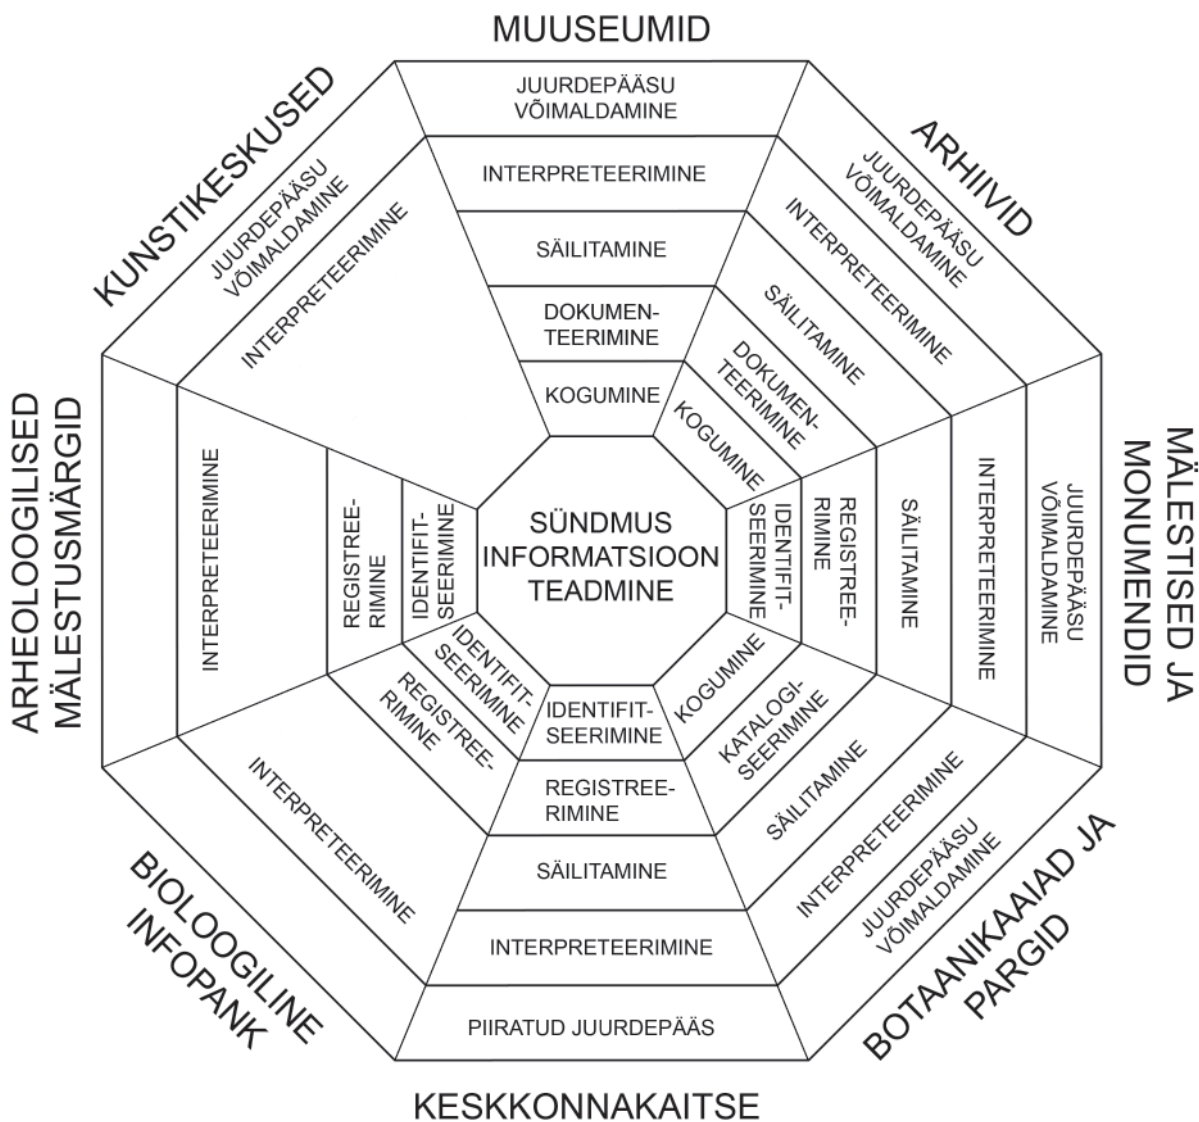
MUUSEUMID

JUURDEPÄÄSU VÕIMALDAMINE

INTERPRETEERIMINE

SÄILITAMINE

DOKUMENTEERIMINE

KOGUMINE

ARHIIVID

JUURDEPÄÄSU VÕIMALDAMINE

INTERPRETEERIMINE

SÄILITAMINE

DOKUMENTEERIMINE

KOGUMINE

MÄLESTISED JA MONUMENDID

JUURDEPÄÄSU VÕIMALDAMINE

INTERPRETEERIMINE

SÄILITAMINE

REGISTREERIMINE

IDENTIFITSEERIMINE

BOTAANIKAAIAD JA PARGID

JUURDEPÄÄSU VÕIMALDAMINE

INTERPRETEERIMINE

SÄILITAMINE

KATALOGISEERIMINE

KOGUMINE

KESKKONNAKAITSE

PIIRATUD JUURDEPÄÄS

INTERPRETEERIMINE

SÄILITAMINE

REGISTREERIMINE

IDENTIFITSEERIMINE

BIOLOOGILINE INFOPANK

INTERPRETEERIMINE

REGISTREERIMINE

IDENTIFITSEERIMINE

ARHEOLOOGILISED MÄLESTUSMÄRGID

INTERPRETEERIMINE

REGISTREERIMINE

IDENTIFITSEERIMINE

KUNSTIKESKUSED

JUURDEPÄÄSU VÕIMALDAMINE

INTERPRETEERIMINE

SÜNDMUS INFORMATSIOON TEADMINE